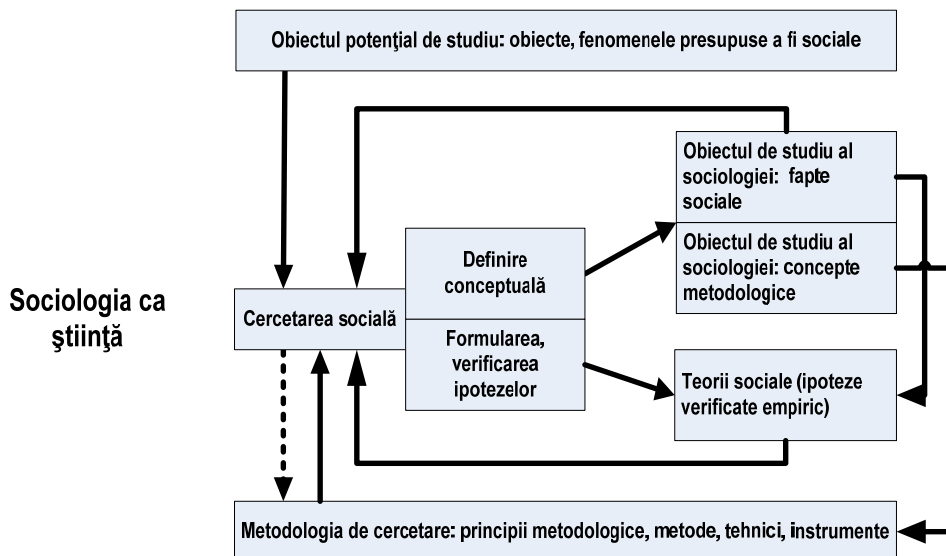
Obiectul potenţial de studiu: obiecte, fenomenele presupuse a fi sociale

Sociologia ca ştiinţă

Cercetarea socială

Definire conceptuală

Formularea, verificarea ipotezelor

Obiectul de studiu al sociologiei: fapte sociale

Obiectul de studiu al sociologiei: concepte metodologice

Teorii sociale (ipoteze verificate empiric)

Metodologia de cercetare: principii metodologice, metode, tehnici, instrumente